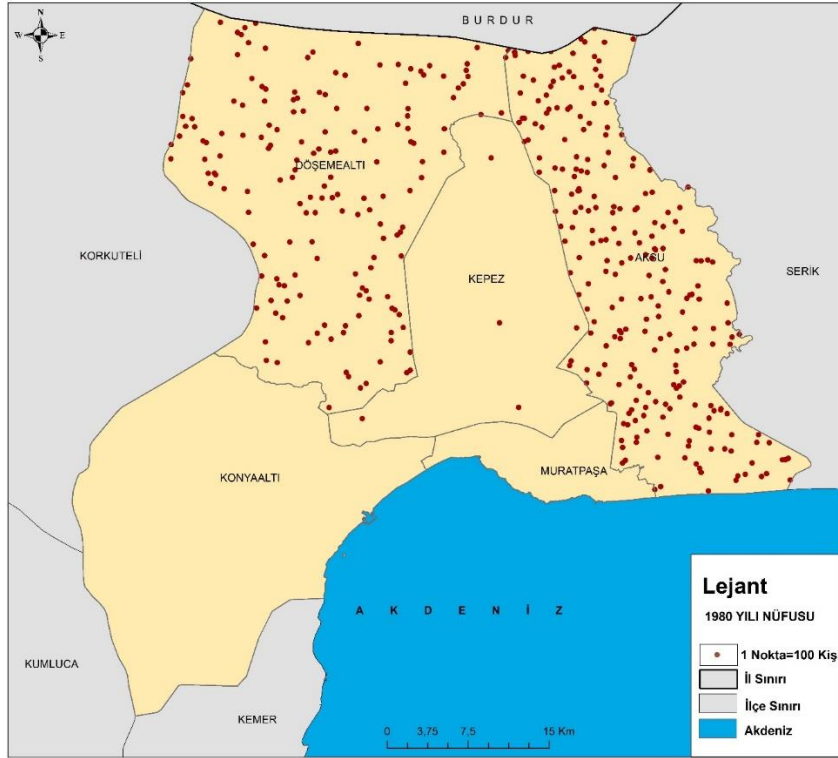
N
W E
S

BURDUR

DÖŞEMEALTI

KORKUTELİ

KEPEZ

AKSU

SERİK

KONYAALTI

MURATPAŞA

A K D E N İ Z

KUMLUCA

KEMER

0 3,75 7,5 15 Km

Lejant

1980 YILI NÜFUSU

1 Nokta=100 Kiş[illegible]

İl Sınırı

İlçe Sınırı

Akdeniz